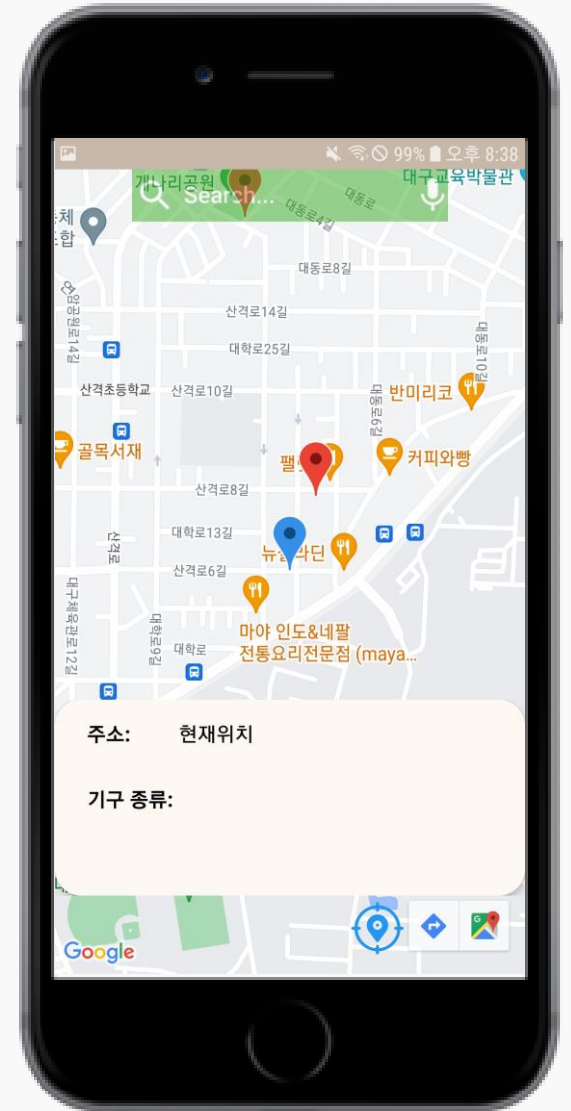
99% 오후 8:38
개나리공원
대구교육박물관
Search...
대동로
대동로4길
대동로8길
산격로14길
대학로25길
대동로10길
산격초등학교
산격로10길
반미리코
대동로6길
골목서재
팰
커피와빵
산격로8길
대학로13길
뉴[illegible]
산격로6길
대구체육관로12길
대학로9길
마야 인도&네팔 전통요리전문점 (maya...
대학로
주소: 현재위치
기구 종류:
Google